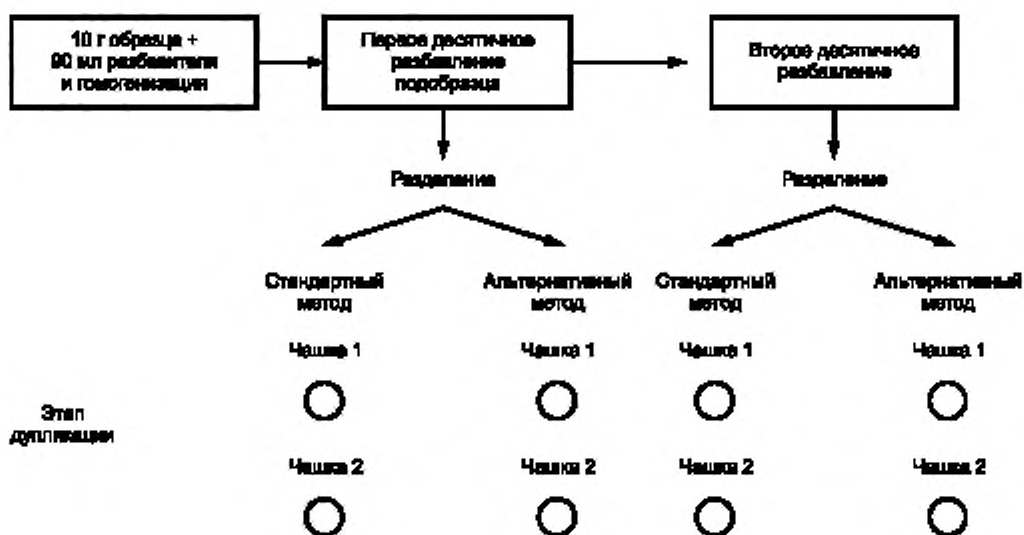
10 г образца + 90 мл разбавителя и гомогенизация

Первое десятичное разбавление подобразца

Второе десятичное разбавление

Разделение

Разделение

Стандартный метод

Альтернативный метод

Стандартный метод

Альтернативный метод

Чашка 1

Чашка 1

Чашка 1

Чашка 1

Этап дупликации

Чашка 2

Чашка 2

Чашка 2

Чашка 2